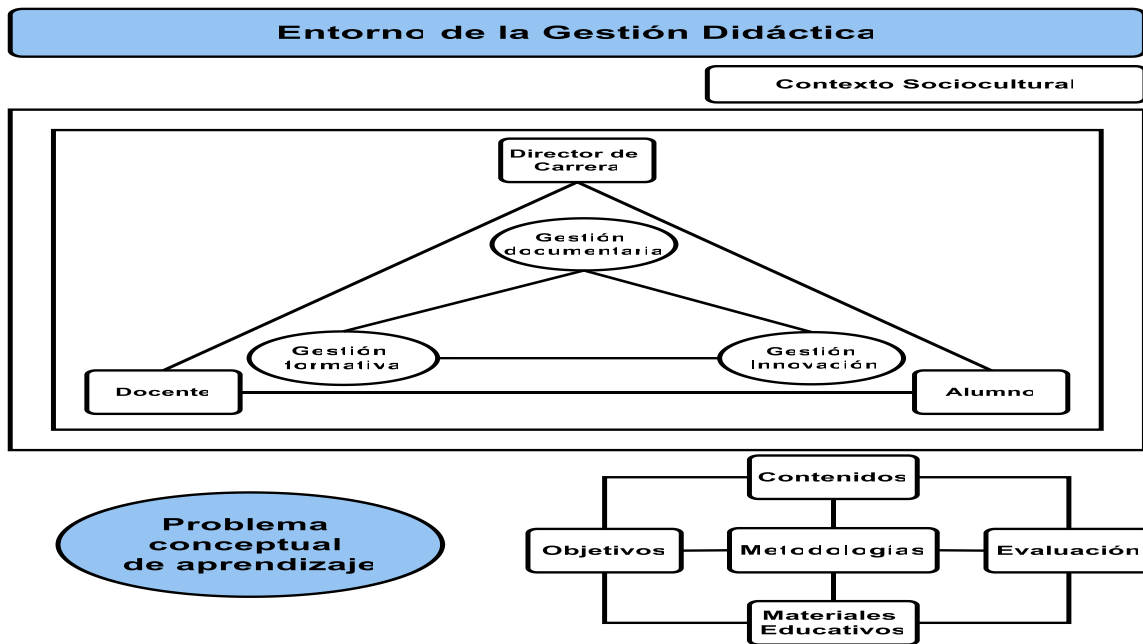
Entorno de la Gestión Didáctica

Contexto Sociocultural

Director de Carrera

Gestión documentaria

Gestión formativa

Gestión innovación

Docente

Alumno

Problema conceptual de aprendizaje

Contenidos

Objetivos

Metodologías

Evaluación

Materiales Educativos